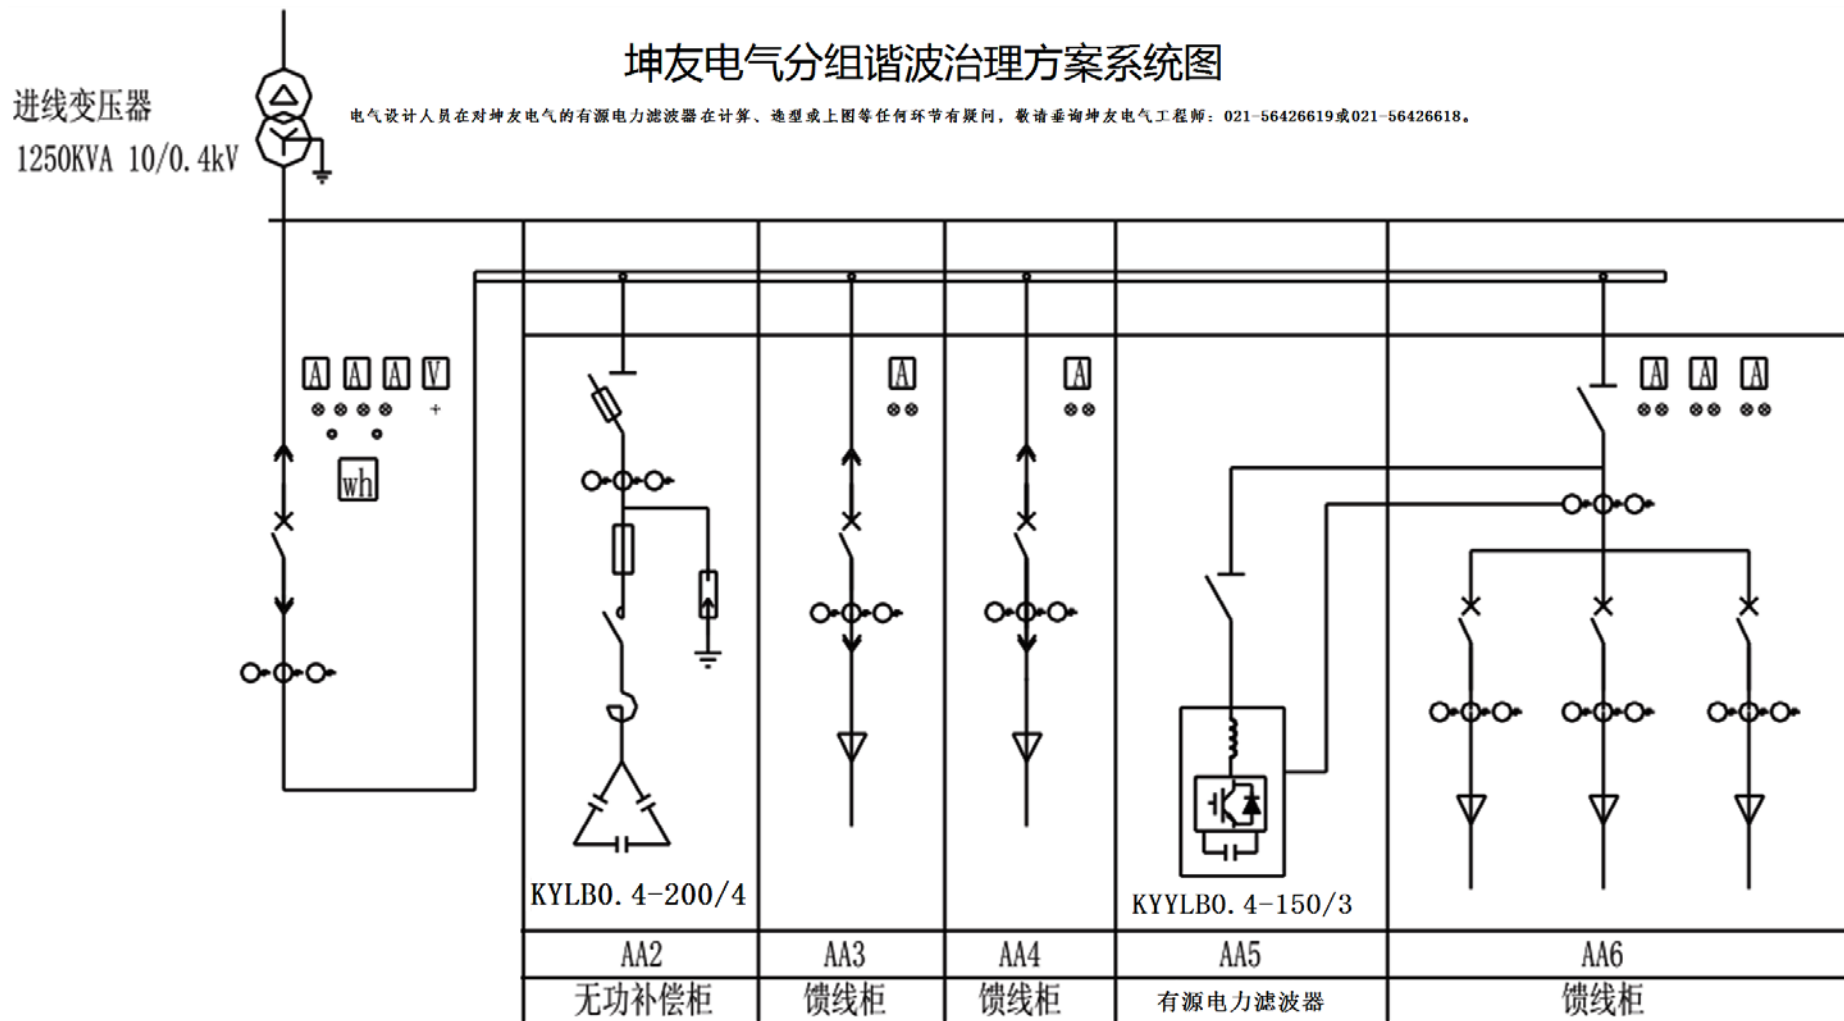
坤友电气分组谐波治理方案系统图

电气设计人员在对坤友电气的有源电力滤波器在计算、选型或上图等任何环节有疑问，敬请垂询坤友电气工程师：021-56426619或021-56426618。

进线变压器
1250KVA 10/0.4kV

A A A V

wh

A

A

A A A

KYLB0.4-200/4

KYYLB0.4-150/3

| AA2 | AA3 | AA4 | AA5 | AA6 |
|---|---|---|---|---|
| 无功补偿柜 | 馈线柜 | 馈线柜 | 有源电力滤波器 | 馈线柜 |